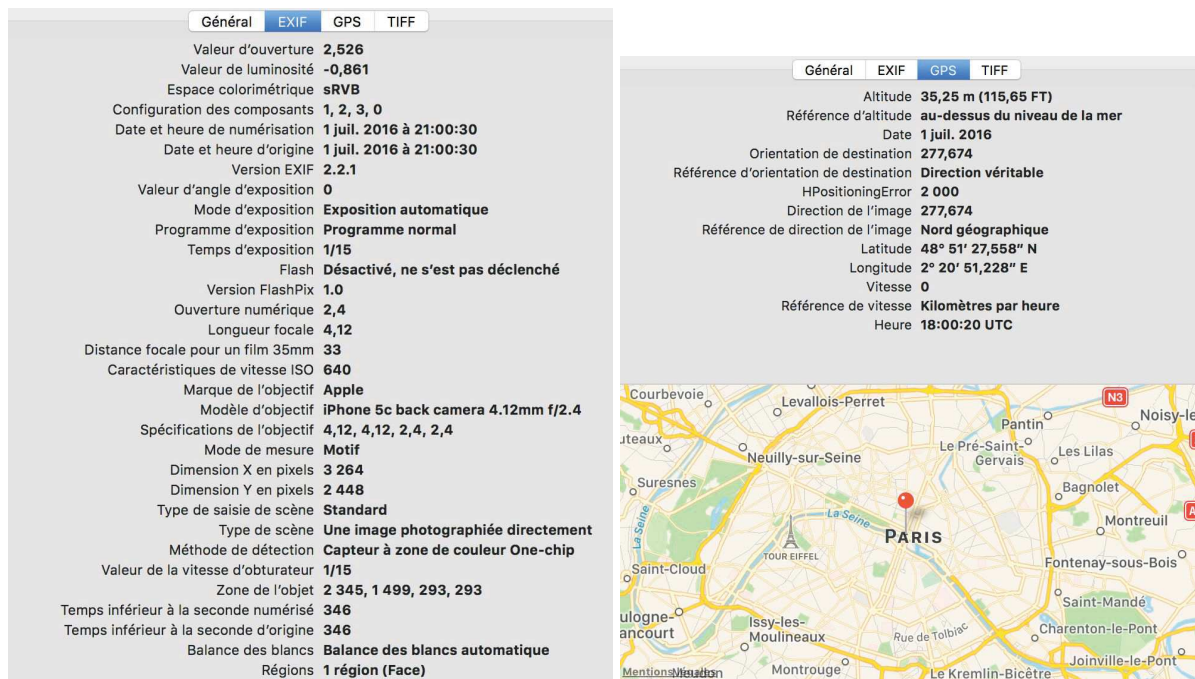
Général EXIF GPS TIFF

| | |
|---|---|
| Valeur d'ouverture | 2,526 |
| Valeur de luminosité | -0,861 |
| Espace colorimétrique | sRVB |
| Configuration des composants | 1, 2, 3, 0 |
| Date et heure de numérisation | 1 juil. 2016 à 21:00:30 |
| Date et heure d'origine | 1 juil. 2016 à 21:00:30 |
| Version EXIF | 2.2.1 |
| Valeur d'angle d'exposition | 0 |
| Mode d'exposition | Exposition automatique |
| Programme d'exposition | Programme normal |
| Temps d'exposition | 1/15 |
| Flash | Désactivé, ne s'est pas déclenché |
| Version FlashPix | 1.0 |
| Ouverture numérique | 2,4 |
| Longueur focale | 4,12 |
| Distance focale pour un film 35mm | 33 |
| Caractéristiques de vitesse ISO | 640 |
| Marque de l'objectif | Apple |
| Modèle d'objectif | iPhone 5c back camera 4.12mm f/2.4 |
| Spécifications de l'objectif | 4,12, 4,12, 2,4, 2,4 |
| Mode de mesure | Motif |
| Dimension X en pixels | 3 264 |
| Dimension Y en pixels | 2 448 |
| Type de saisie de scène | Standard |
| Type de scène | Une image photographiée directement |
| Méthode de détection | Capteur à zone de couleur One-chip |
| Valeur de la vitesse d'obturateur | 1/15 |
| Zone de l'objet | 2 345, 1 499, 293, 293 |
| Temps inférieur à la seconde numérisé | 346 |
| Temps inférieur à la seconde d'origine | 346 |
| Balance des blancs | Balance des blancs automatique |
| Régions | 1 région (Face) |

Général EXIF GPS TIFF

| | |
|---|---|
| Altitude | 35,25 m (115,65 FT) |
| Référence d'altitude | au-dessus du niveau de la mer |
| Date | 1 juil. 2016 |
| Orientation de destination | 277,674 |
| Référence d'orientation de destination | Direction véritable |
| HPositioningError | 2 000 |
| Direction de l'image | 277,674 |
| Référence de direction de l'image | Nord géographique |
| Latitude | 48° 51' 27,558" N |
| Longitude | 2° 20' 51,228" E |
| Vitesse | 0 |
| Référence de vitesse | Kilomètres par heure |
| Heure | 18:00:20 UTC |

Courbevoie Levallois-Perret N3 Pantin Noisy-le uteaux Le Pré-Saint-Gervais Les Lilas Neuilly-sur-Seine Suresnes Bagnolet La Seine Montreuil La Seine TOUR EIFFEL PARIS Saint-Cloud Fontenay-sous-Bois Saint-Mandé ulogne-ancourt Issy-les-Moulineaux Rue de Tolbiac Charenton-le-Pont Mentions légales Montrouge Le Kremlin-Bicêtre Joinville-le-Pont